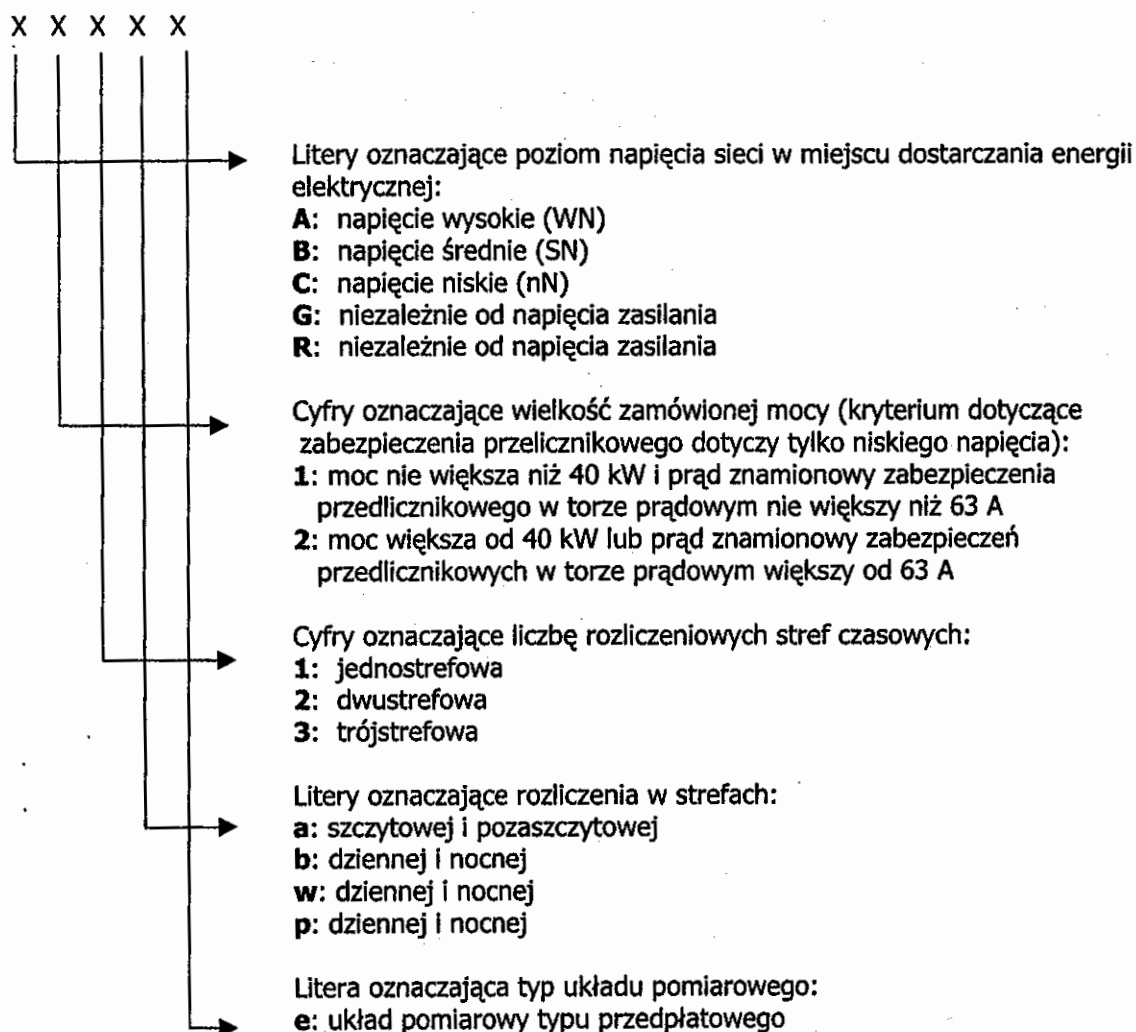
X X X X X

Litery oznaczające poziom napięcia sieci w miejscu dostarczania energii elektrycznej:
**A**: napięcie wysokie (WN)
**B**: napięcie średnie (SN)
**C**: napięcie niskie (nN)
**G**: niezależnie od napięcia zasilania
**R**: niezależnie od napięcia zasilania

Cyfry oznaczające wielkość zamówionej mocy (kryterium dotyczące zabezpieczenia przelicznikowego dotyczy tylko niskiego napięcia):
**1**: moc nie większa niż 40 kW i prąd znamionowy zabezpieczenia przedlicznikowego w torze prądowym nie większy niż 63 A
**2**: moc większa od 40 kW lub prąd znamionowy zabezpieczeń przedlicznikowych w torze prądowym większy od 63 A

Cyfry oznaczające liczbę rozliczeniowych stref czasowych:
**1**: jednostrefowa
**2**: dwustrefowa
**3**: trójstrefowa

Litery oznaczające rozliczenia w strefach:
**a**: szczytowej i pozaszczytowej
**b**: dziennej i nocnej
**w**: dziennej i nocnej
**p**: dziennej i nocnej

Litera oznaczająca typ układu pomiarowego:
**e**: układ pomiarowy typu przedpłatowego